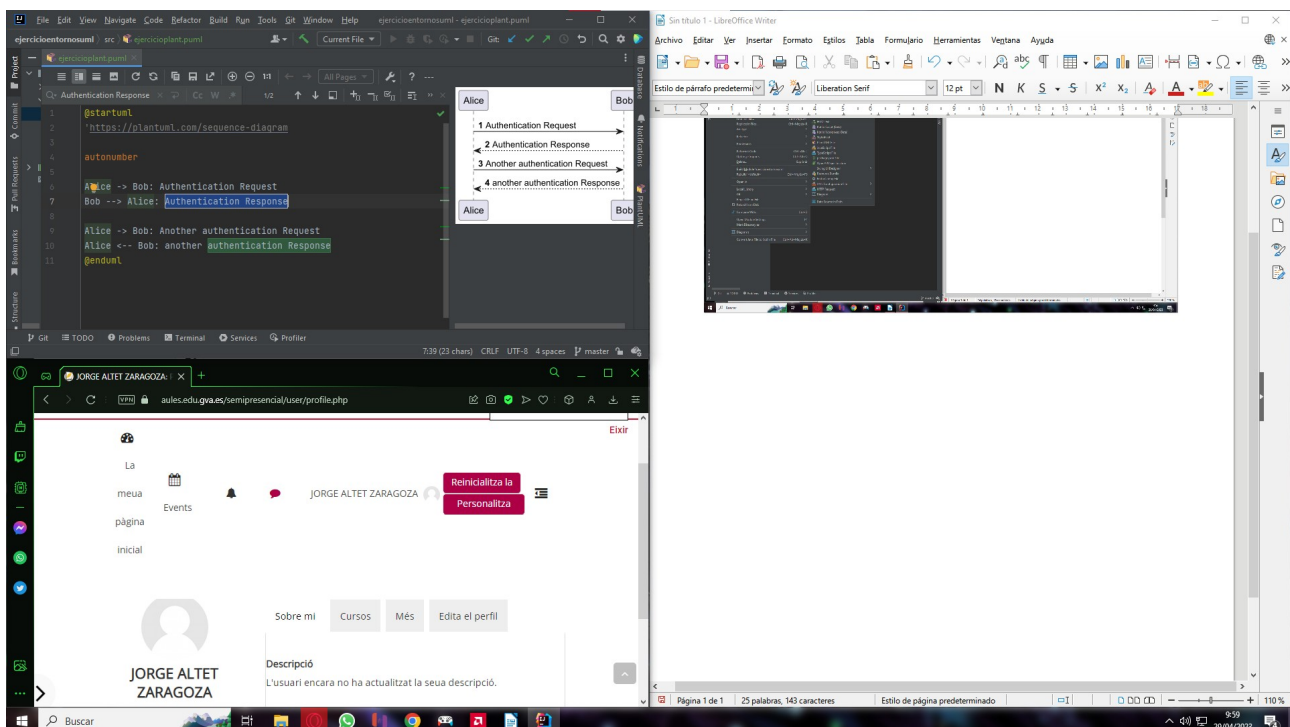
File Edit View Navigate Code Refactor Build Run Tools Git Window Help ejercicioentornosuml - ejercicioplant.puml

ejercicioentornosuml > src > ejercicioplant.puml

Current File

ejercicioplant.puml

All Pages

Authentication Response

Cc W

1/2

1 @startuml
2 'https://plantuml.com/sequence-diagram
3
4 autonumber
5
6 Alice -> Bob: Authentication Request
7 Bob --> Alice: Authentication Response
8
9
10 Alice -> Bob: Another authentication Request
11 Alice <-- Bob: another authentication Response
12 @enduml

Alice
Bob
1 Authentication Request
2 Authentication Response
3 Another authentication Request
4 another authentication Response
Alice
Bob

Project
Commit
Pull Requests
Bookmarks
Structure
Database
Notifications
PlantUML

Git TODO Problems Terminal Services Profiler

7:39 (23 chars) CRLF UTF-8 4 spaces master

JORGE ALTET ZARAGOZA:

aules.edu.gva.es/semipresencial/user/profile.php

Eixir

La meua pàgina inicial

Events

JORGE ALTET ZARAGOZA

Reinicialitza la

Personalitza

Sobre mi Cursos Més Edita el perfil

JORGE ALTET ZARAGOZA

Descripció
L'usuari encara no ha actualitzat la seua descripció.

Sin título 1 - LibreOffice Writer

Archivo Editar Ver Insertar Formato Estilos Tabla Formulario Herramientas Ventana Ayuda

Estilo de párrafo predetermi Liberation Serif 12 pt N K S S

Página 1 de 1 25 palabras, 143 caracteres Estilo de página predeterminado 110 %

Buscar

9:59